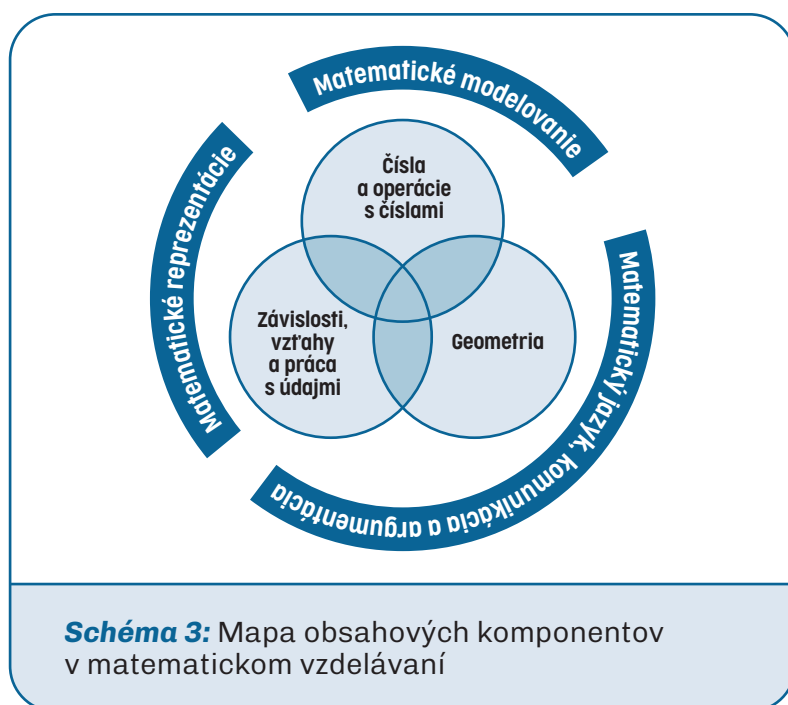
Matematické modelovanie

Matematické reprezentácie

Matematický jazyk, komunikácia a argumentácia

Čísla a operácie s číslami

Závislosti, vzťahy a práca s údajmi

Geometria

*Schéma 3:* Mapa obsahových komponentov v matematickom vzdelávaní